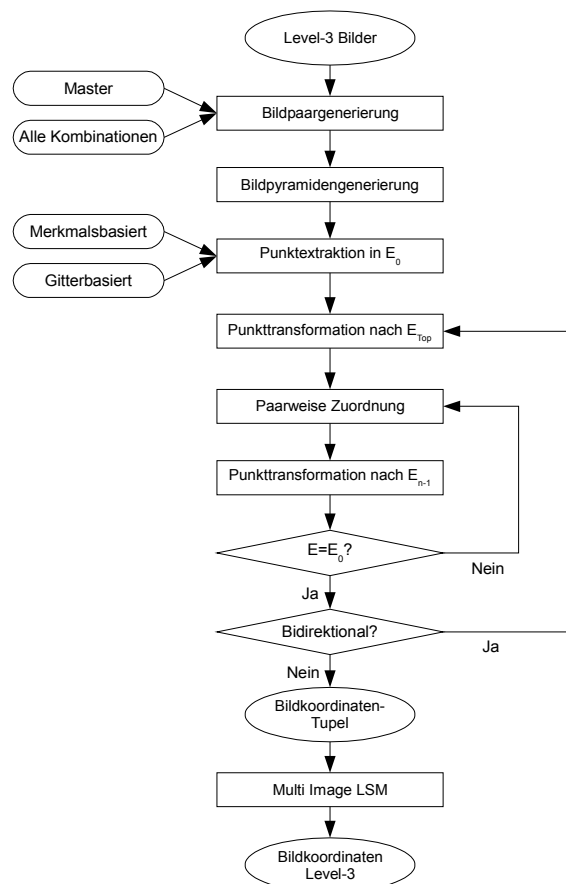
Level-3 Bilder

Master

Alle Kombinationen

Bildpaargenerierung

Bildpyramidengenerierung

Merkmalsbasiert

Gitterbasiert

Punktextraktion in $E_0$

Punkttransformation nach $E_{Top}$

Paarweise Zuordnung

Punkttransformation nach $E_{n-1}$

$E=E_0$?

Nein

Ja

Bidirektional?

Ja

Nein

Bildkoordinaten-Tupel

Multi Image LSM

Bildkoordinaten Level-3